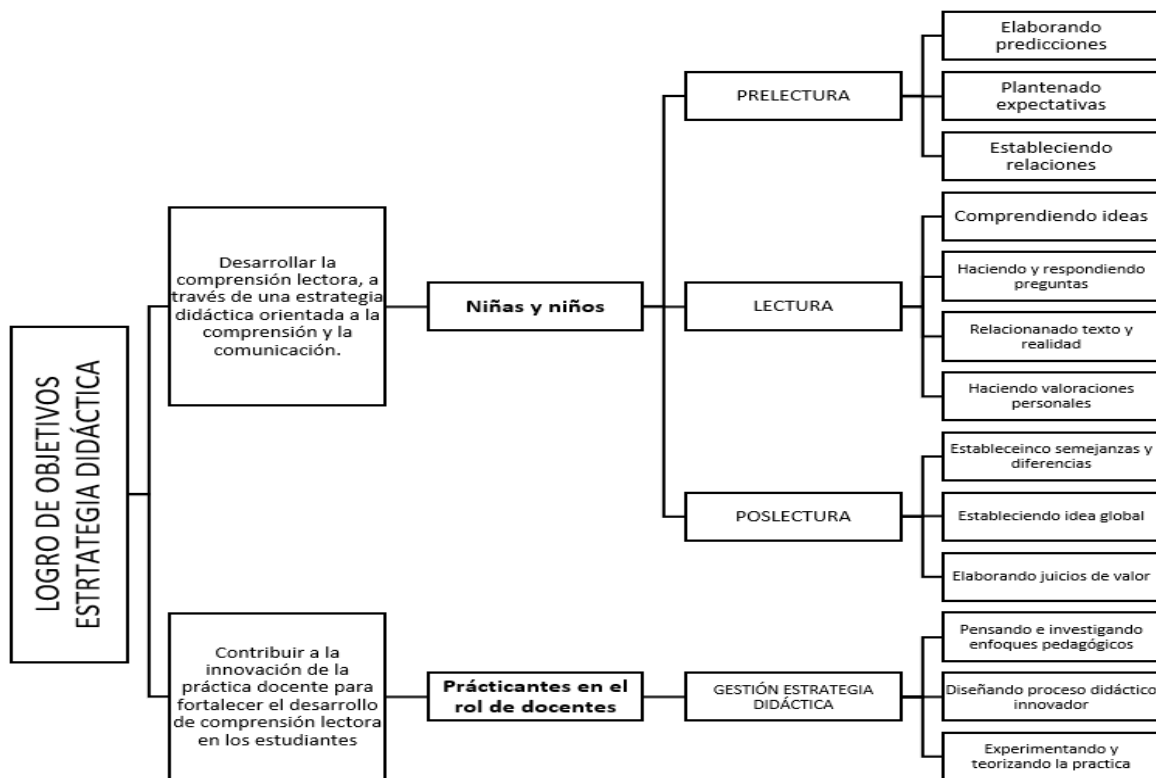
LOGRO DE OBJETIVOS ESTRTATEGIA DIDÁCTICA

Desarrollar la comprensión lectora, a través de una estrategia didáctica orientada a la comprensión y la comunicación.

Niñas y niños

PRELECTURA

Elaborando predicciones

Plantenado expectativas

Estableciendo relaciones

LECTURA

Comprendiendo ideas

Haciendo y respondiendo preguntas

Relacionanado texto y realidad

Haciendo valoraciones personales

POSLECTURA

Estableceinco semejanzas y diferencias

Estableciendo idea global

Elaborando juicios de valor

Contribuir a la innovación de la práctica docente para fortalecer el desarrollo de comprensión lectora en los estudiantes

Prácticantes en el rol de docentes

GESTIÓN ESTRATEGIA DIDÁCTICA

Pensando e investigando enfoques pedagógicos

Diseñando proceso didáctico innovador

Experimentando y teorizando la practica